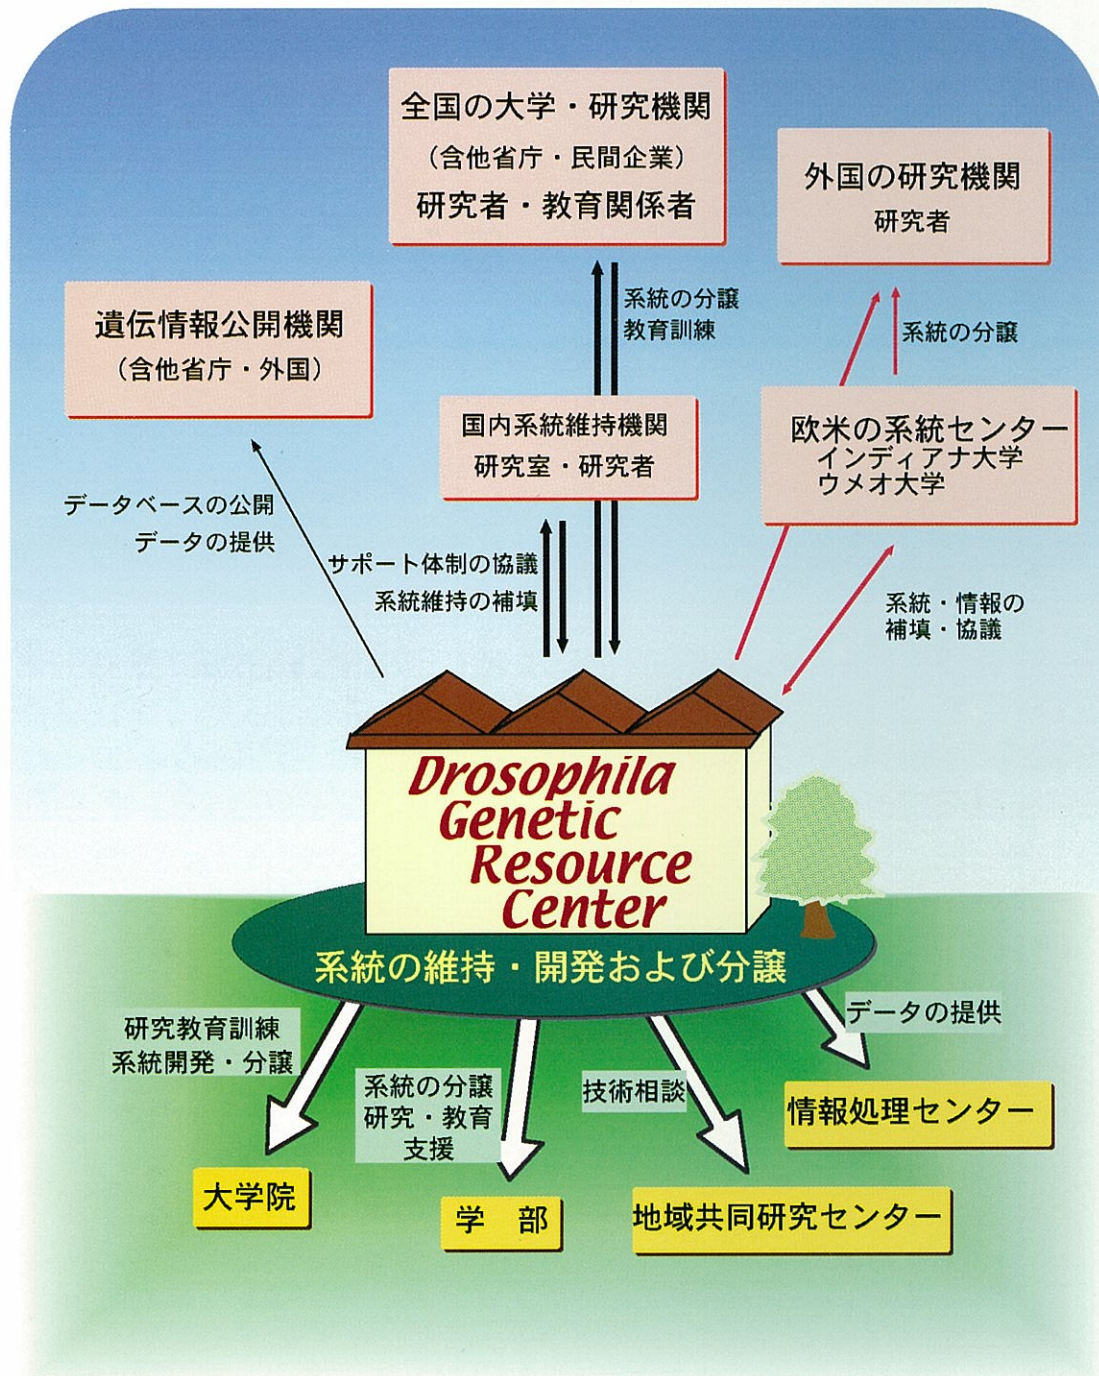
全国の大学・研究機関
（含他省庁・民間企業）
研究者・教育関係者

外国の研究機関
研究者

遺伝情報公開機関
（含他省庁・外国）

系統の分譲
教育訓練

系統の分譲

国内系統維持機関
研究室・研究者

欧米の系統センター
インディアナ大学
ウメオ大学

データベースの公開
データの提供

サポート体制の協議
系統維持の補填

系統・情報の
補填・協議

Drosophila
Genetic
Resource
Center

系統の維持・開発および分譲

研究教育訓練
系統開発・分譲

系統の分譲
研究・教育
支援

技術相談

データの提供

情報処理センター

大学院

学　部

地域共同研究センター